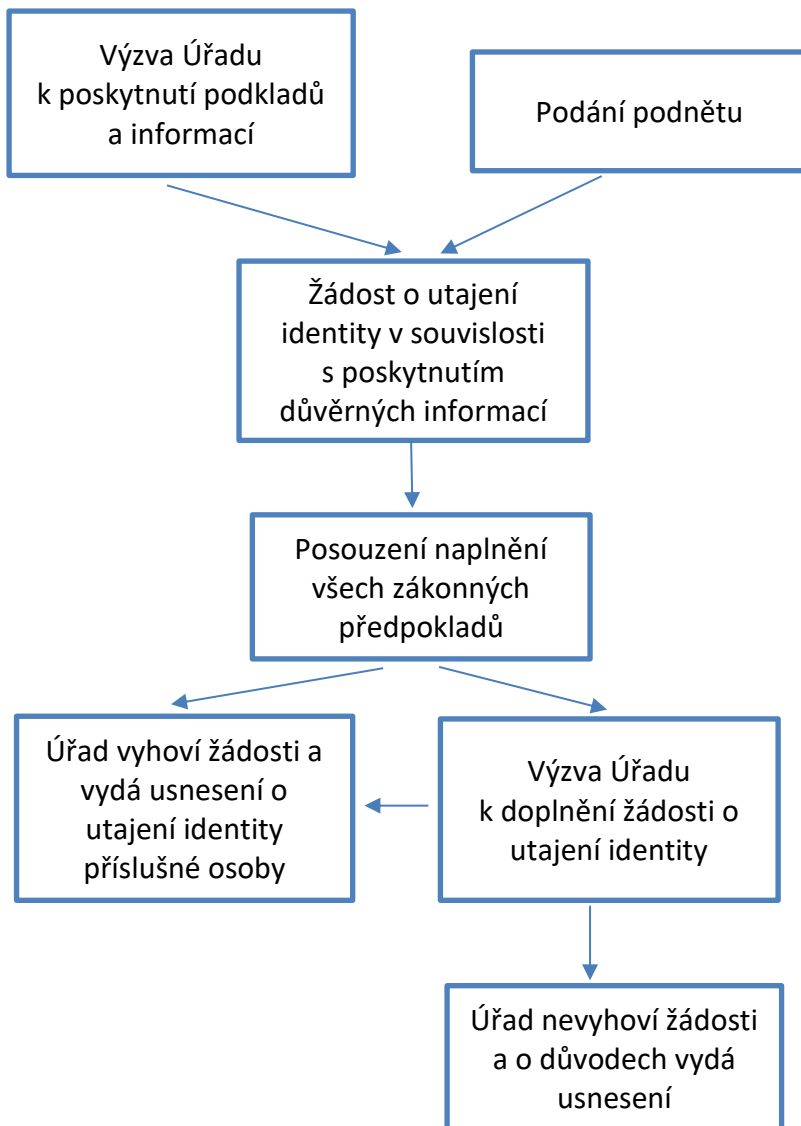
Výzva Úřadu k poskytnutí podkladů a informací

Podání podnětu

Žádost o utajení identity v souvislosti s poskytnutím důvěrných informací

Posouzení naplnění všech zákonných předpokladů

Úřad vyhoví žádosti a vydá usnesení o utajení identity příslušné osoby

Výzva Úřadu k doplnění žádosti o utajení identity

Úřad nevyhoví žádosti a o důvodech vydá usnesení